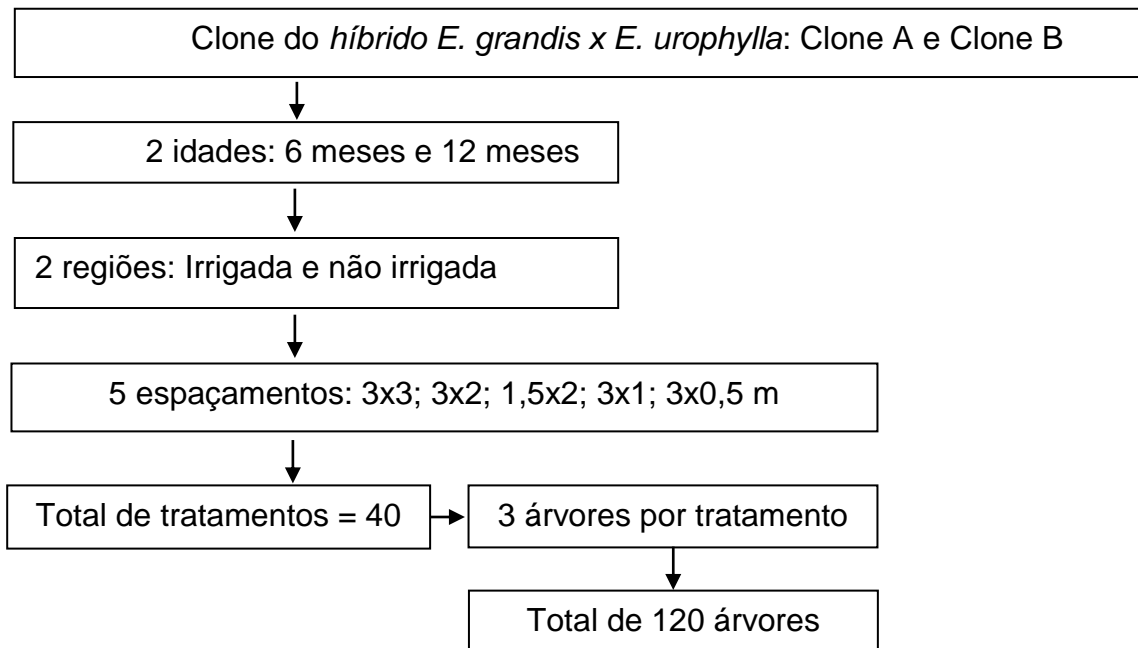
Clone do híbrido E. grandis x E. urophylla: Clone A e Clone B

2 idades: 6 meses e 12 meses

2 regiões: Irrigada e não irrigada

5 espaçamentos: 3x3; 3x2; 1,5x2; 3x1; 3x0,5 m

Total de tratamentos = 40

3 árvores por tratamento

Total de 120 árvores